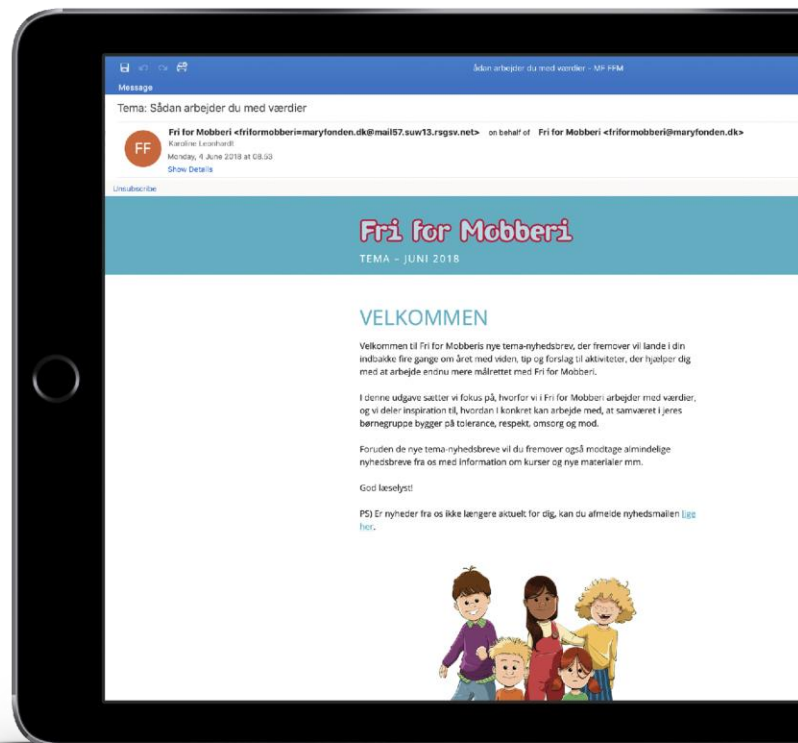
Sådan arbejder du med værdier - MF FFM

Message

Tema: Sådan arbejder du med værdier

FF

Fri for Mobberi <friformobberi=maryfonden.dk@mail57.suw13.rsgsv.net> on behalf of Fri for Mobberi <friformobberi@maryfonden.dk>

Karoline Leonhardt

Monday, 4 June 2018 at 08.53

Show Details

Unsubscribe

Fri for Mobberi

TEMA – JUNI 2018

VELKOMMEN

Velkommen til Fri for Mobberis nye tema-nyhedsbrev, der fremover vil lande i din indbakke fire gange om året med viden, tip og forslag til aktiviteter, der hjælper dig med at arbejde endnu mere målrettet med Fri for Mobberi.

I denne udgave sætter vi fokus på, hvorfor vi i Fri for Mobberi arbejder med værdier, og vi deler inspiration til, hvordan I konkret kan arbejde med, at samværet i jeres børnegruppe bygger på tolerance, respekt, omsorg og mod.

Foruden de nye tema-nyhedsbreve vil du fremover også modtage almindelige nyhedsbreve fra os med information om kurser og nye materialer mm.

God læselyst!

PS) Er nyheder fra os ikke længere aktuelt for dig, kan du afmelde nyhedsmailen lige her.